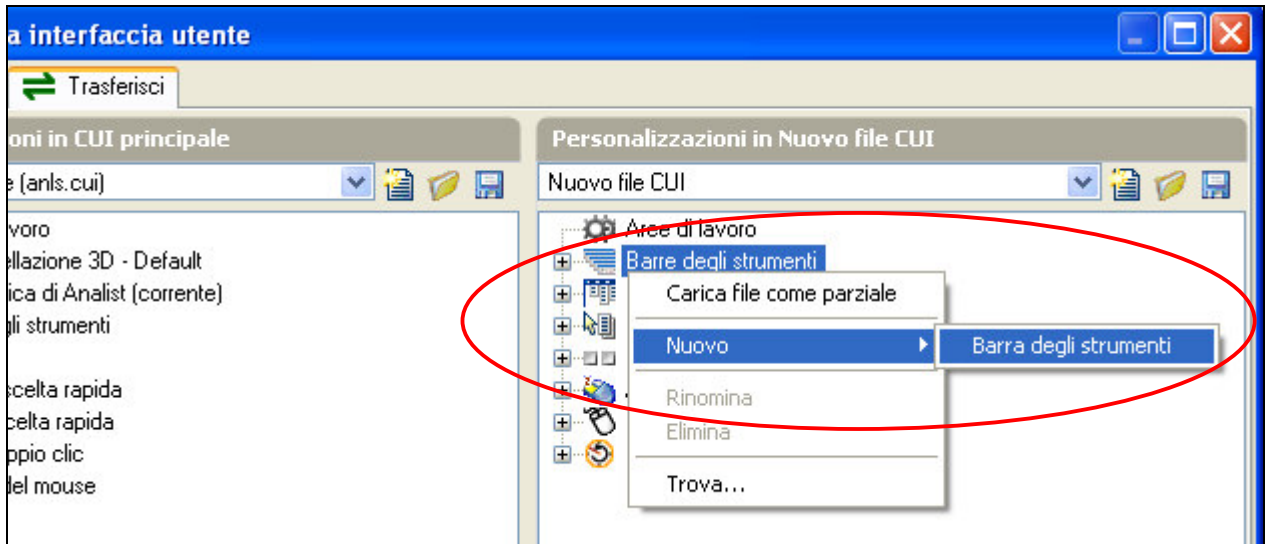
a interfaccia utente

Trasferisci

oni in CUI principale

e (anls.cui)

avoro
ellazione 3D - Default
ica di Analist (corrente)
gli strumenti

scelta rapida
celta rapida
ppio clic
del mouse

Personalizzazioni in Nuovo file CUI

Nuovo file CUI

Aree di lavoro
Barre degli strumenti

Carica file come parziale
Nuovo
Barra degli strumenti
Rinomina
Elimina
Trova...